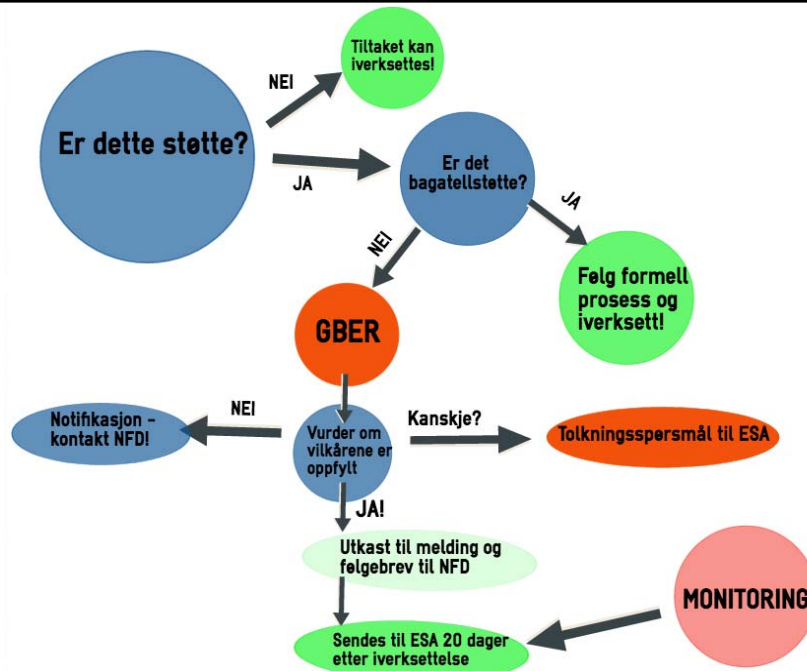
Er dette støtte?

NEI

Tiltaket kan iverksettes!

JA

Er det bagatellstøtte?

JA

Følg formell prosess og iverksett!

NEI

GBER

Vurder om vilkårene er oppfylt

NEI

Notifikasjon - kontakt NFD!

Kanskje?

Tolkningsspørsmål til ESA

JA!

Utkast til melding og følgebrev til NFD

Sendes til ESA 20 dager etter iverksettelse

MONITORING